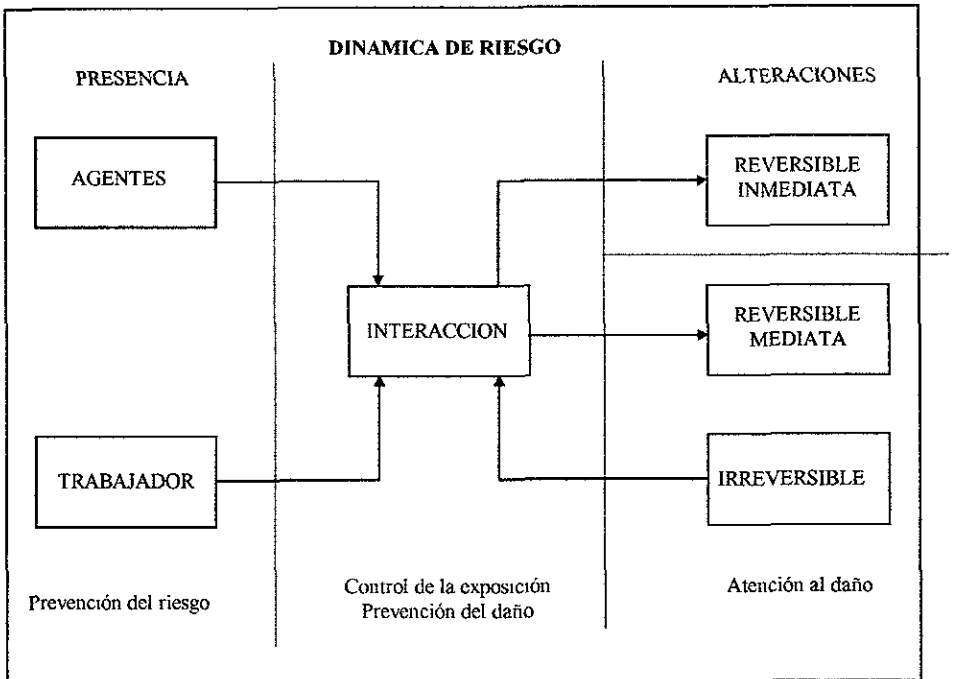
DINAMICA DE RIESGO

PRESENCIA

ALTERACIONES

AGENTES

REVERSIBLE INMEDIATA

INTERACCION

REVERSIBLE MEDIATA

TRABAJADOR

IRREVERSIBLE

Prevención del riesgo

Control de la exposición
Prevención del daño

Atención al daño